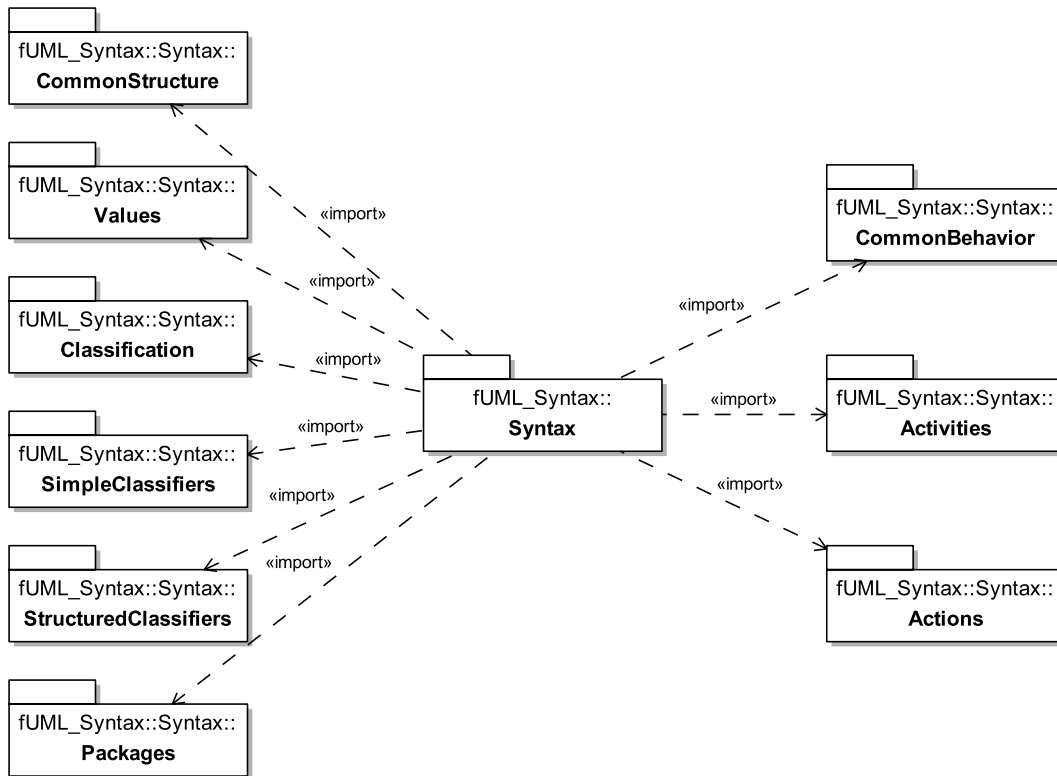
fUML_Syntax::Syntax::
CommonStructure

fUML_Syntax::Syntax::
Values

fUML_Syntax::Syntax::
Classification

fUML_Syntax::Syntax::
SimpleClassifiers

fUML_Syntax::Syntax::
StructuredClassifiers

fUML_Syntax::Syntax::
Packages

«import»

«import»

«import»

«import»

«import»

«import»

fUML_Syntax::
Syntax

«import»

«import»

«import»

fUML_Syntax::Syntax::
CommonBehavior

fUML_Syntax::Syntax::
Activities

fUML_Syntax::Syntax::
Actions